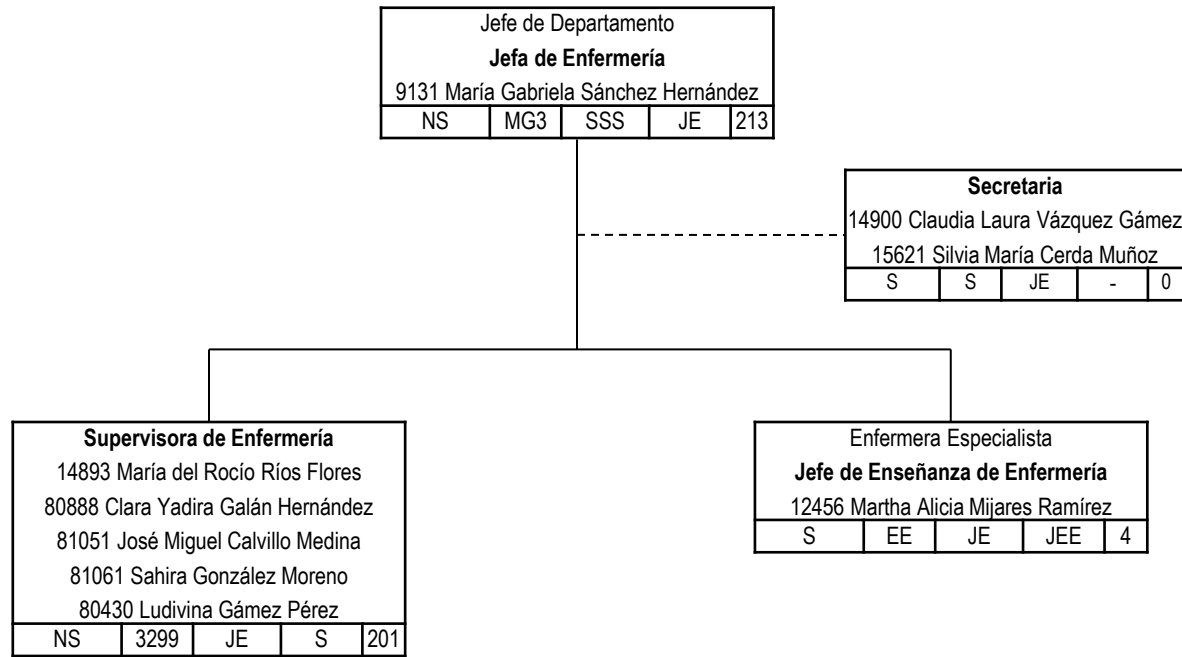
Jefe de Departamento
**Jefa de Enfermería**
9131 María Gabriela Sánchez Hernández

| NS | MG3 | SSS | JE | 213 |
|---|---|---|---|---|

**Secretaria**
14900 Claudia Laura Vázquez Gámez
15621 Silvia María Cerda Muñoz

| S | S | JE | - | 0 |
|---|---|---|---|---|

**Supervisora de Enfermería**
14893 María del Rocío Ríos Flores
80888 Clara Yadira Galán Hernández
81051 José Miguel Calvillo Medina
81061 Sahira González Moreno
80430 Ludivina Gámez Pérez

| NS | 3299 | JE | S | 201 |
|---|---|---|---|---|

Enfermera Especialista
**Jefe de Enseñanza de Enfermería**
12456 Martha Alicia Mijares Ramírez

| S | EE | JE | JEE | 4 |
|---|---|---|---|---|